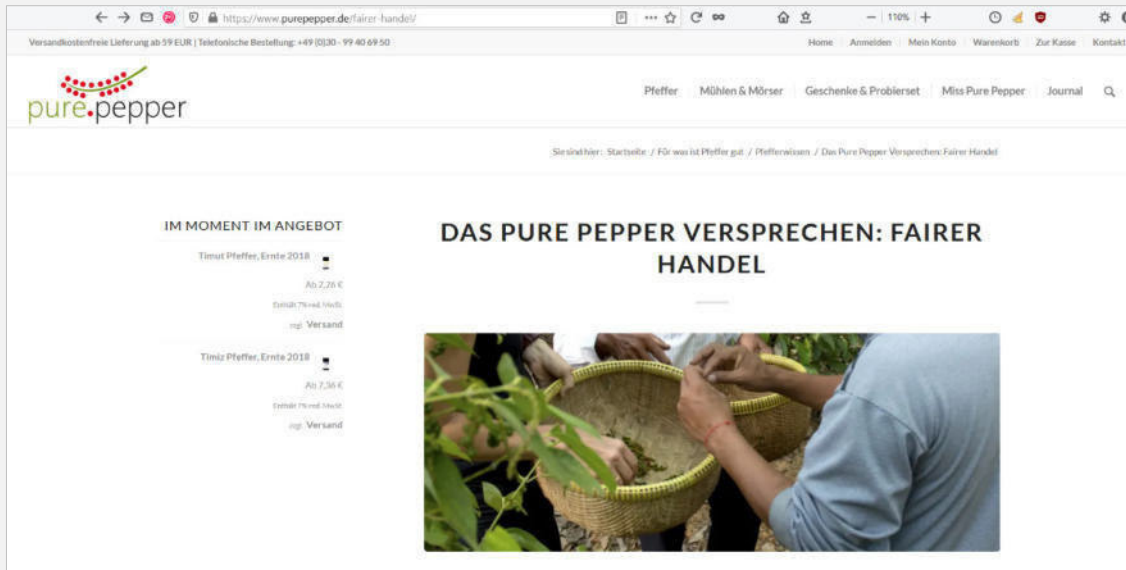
https://www.purepepper.de/fairer-handel/

— 110% +

Versandkostenfreie Lieferung ab 59 EUR | Telefonische Bestellung: +49 (0)30 - 99 40 69 50

Home Anmelden Mein Konto Warenkorb Zur Kasse Kontakt

pure.pepper

Pfeffer Mühlen & Mörser Geschenke & Probierset Miss Pure Pepper Journal

Sie sind hier: Startseite / Für was ist Pfeffer gut / Pfefferwissen / Das Pure Pepper Versprechen: Fairer Handel

IM MOMENT IM ANGEBOT

Timut Pfeffer, Ernte 2018

Ab 2,26 €

Enthält 7% red. MwSt.

zzgl. Versand

Timiz Pfeffer, Ernte 2018

Ab 7,36 €

Enthält 7% red. MwSt.

zzgl. Versand

DAS PURE PEPPER VERSPRECHEN: FAIRER HANDEL